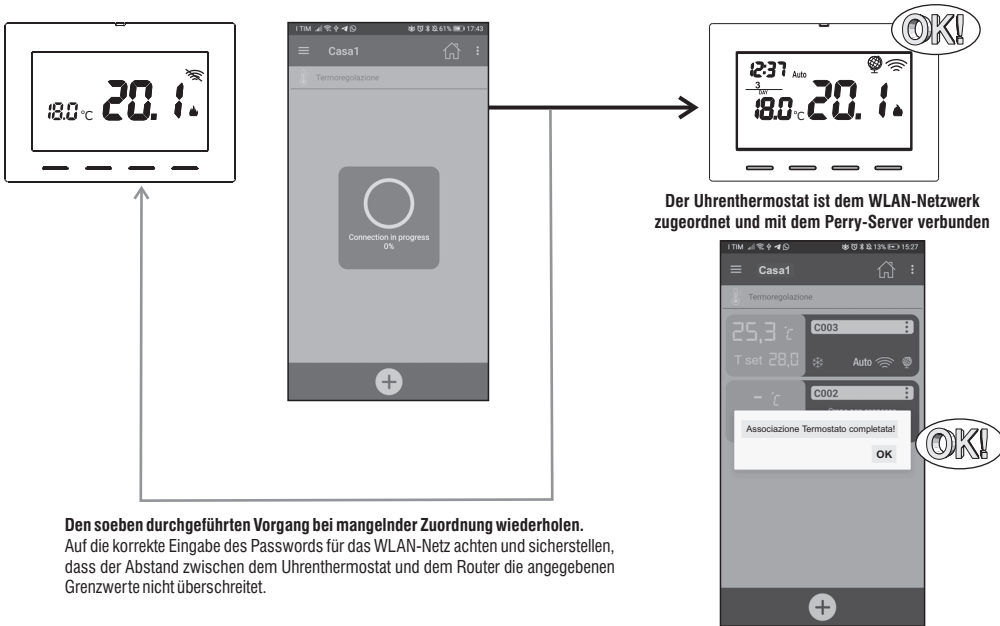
18.0 °C 20.1

I TIM 61% 17:43
Casa1
Termoregolazione
Connection in progress
0%

OK!

12:37 Auto
3
DAY
18.0 °C 20.1

Der Uhrenthermostat ist dem WLAN-Netzwerk zugeordnet und mit dem Perry-Server verbunden

I TIM 13% 15:27
Casa1
Termoregolazione
25,3 °C
T set 28,0
C003
Auto
- °C
C002
Associazione Termostato completata!
OK

OK!

**Den soeben durchgeführten Vorgang bei mangelnder Zuordnung wiederholen.**
Auf die korrekte Eingabe des Passwords für das WLAN-Netz achten und sicherstellen, dass der Abstand zwischen dem Uhrenthermostat und dem Router die angegebenen Grenzwerte nicht überschreitet.